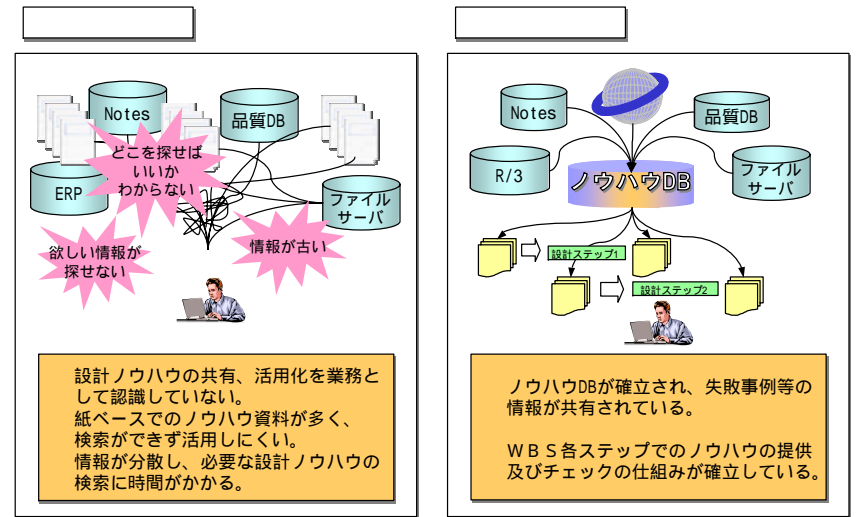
Notes

品質DB

どこを探せばいいかわからない

ERP

ファイルサーバ

欲しい情報が探せない

情報が古い

設計ノウハウの共有、活用化を業務として認識していない。
紙ベースでのノウハウ資料が多く、検索ができず活用しにくい。
情報が分散し、必要な設計ノウハウの検索に時間がかかる。

Notes

品質DB

R/3

ノウハウDB

ファイルサーバ

設計ステップ1

設計ステップ2

ノウハウDBが確立され、失敗事例等の情報が共有されている。

ＷＢＳ各ステップでのノウハウの提供及びチェックの仕組みが確立している。